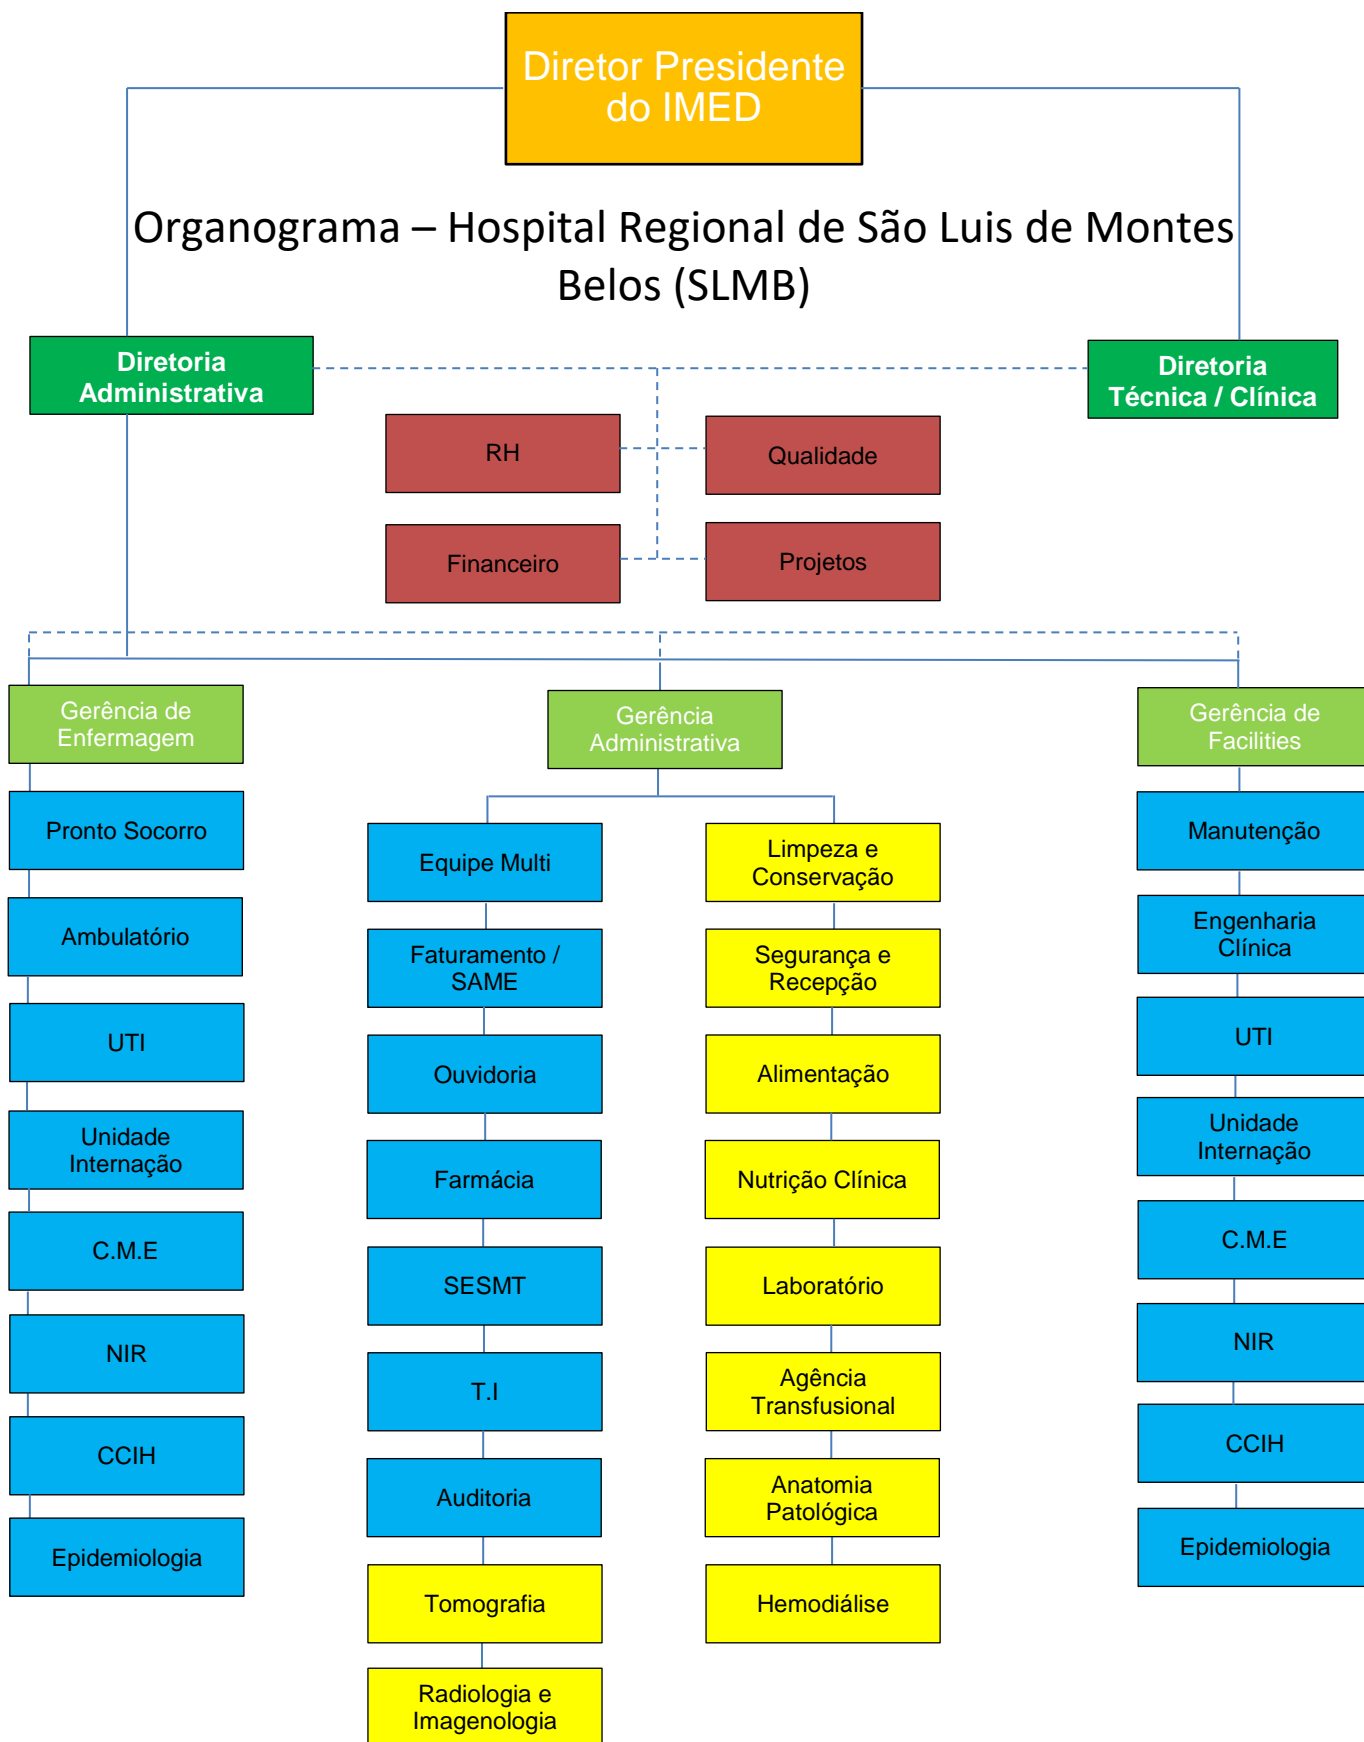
Diretor Presidente do IMED

Organograma – Hospital Regional de São Luis de Montes Belos (SLMB)

Diretoria Administrativa

Diretoria Técnica / Clínica

RH

Qualidade

Financeiro

Projetos

Gerência de Enfermagem

Pronto Socorro

Ambulatório

UTI

Unidade Internação

C.M.E

NIR

CCIH

Epidemiologia

Gerência Administrativa

Equipe Multi

Faturamento / SAME

Ouvidoria

Farmácia

SESMT

T.I

Auditoria

Tomografia

Radiologia e Imagenologia

Limpeza e Conservação

Segurança e Recepção

Alimentação

Nutrição Clínica

Laboratório

Agência Transfusional

Anatomia Patológica

Hemodiálise

Gerência de Facilities

Manutenção

Engenharia Clínica

UTI

Unidade Internação

C.M.E

NIR

CCIH

Epidemiologia